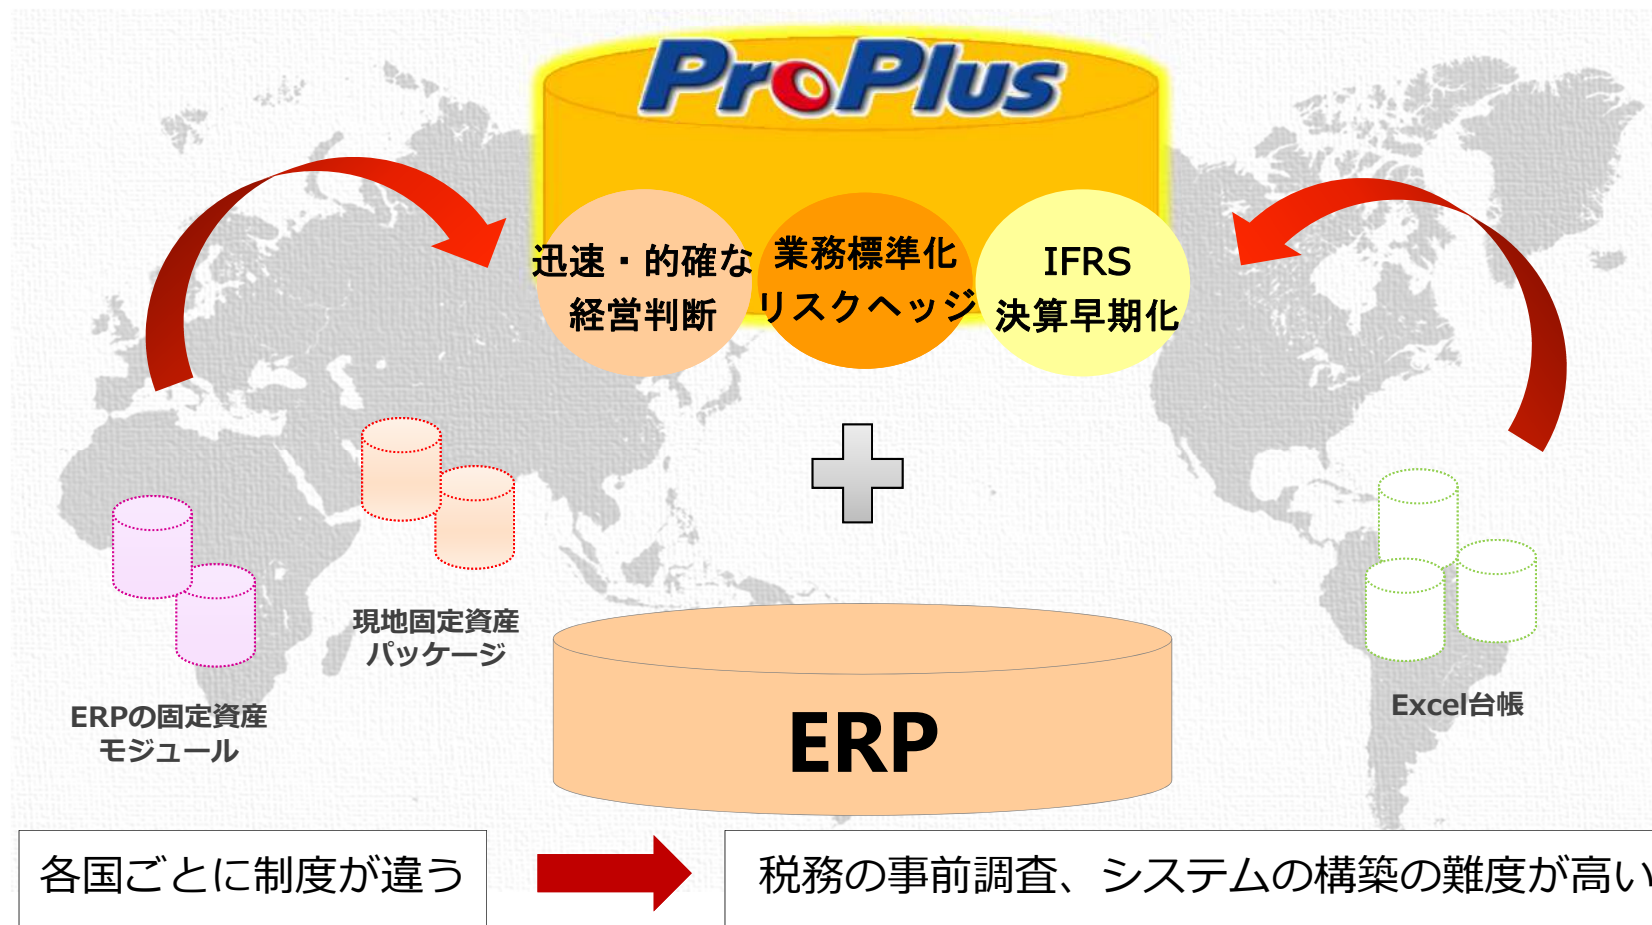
ProPlus

迅速・的確な
経営判断

業務標準化
リスクヘッジ

IFRS
決算早期化

現地固定資産
パッケージ

ERPの固定資産
モジュール

ERP

Excel台帳

各国ごとに制度が違う

税務の事前調査、システムの構築の難度が高い